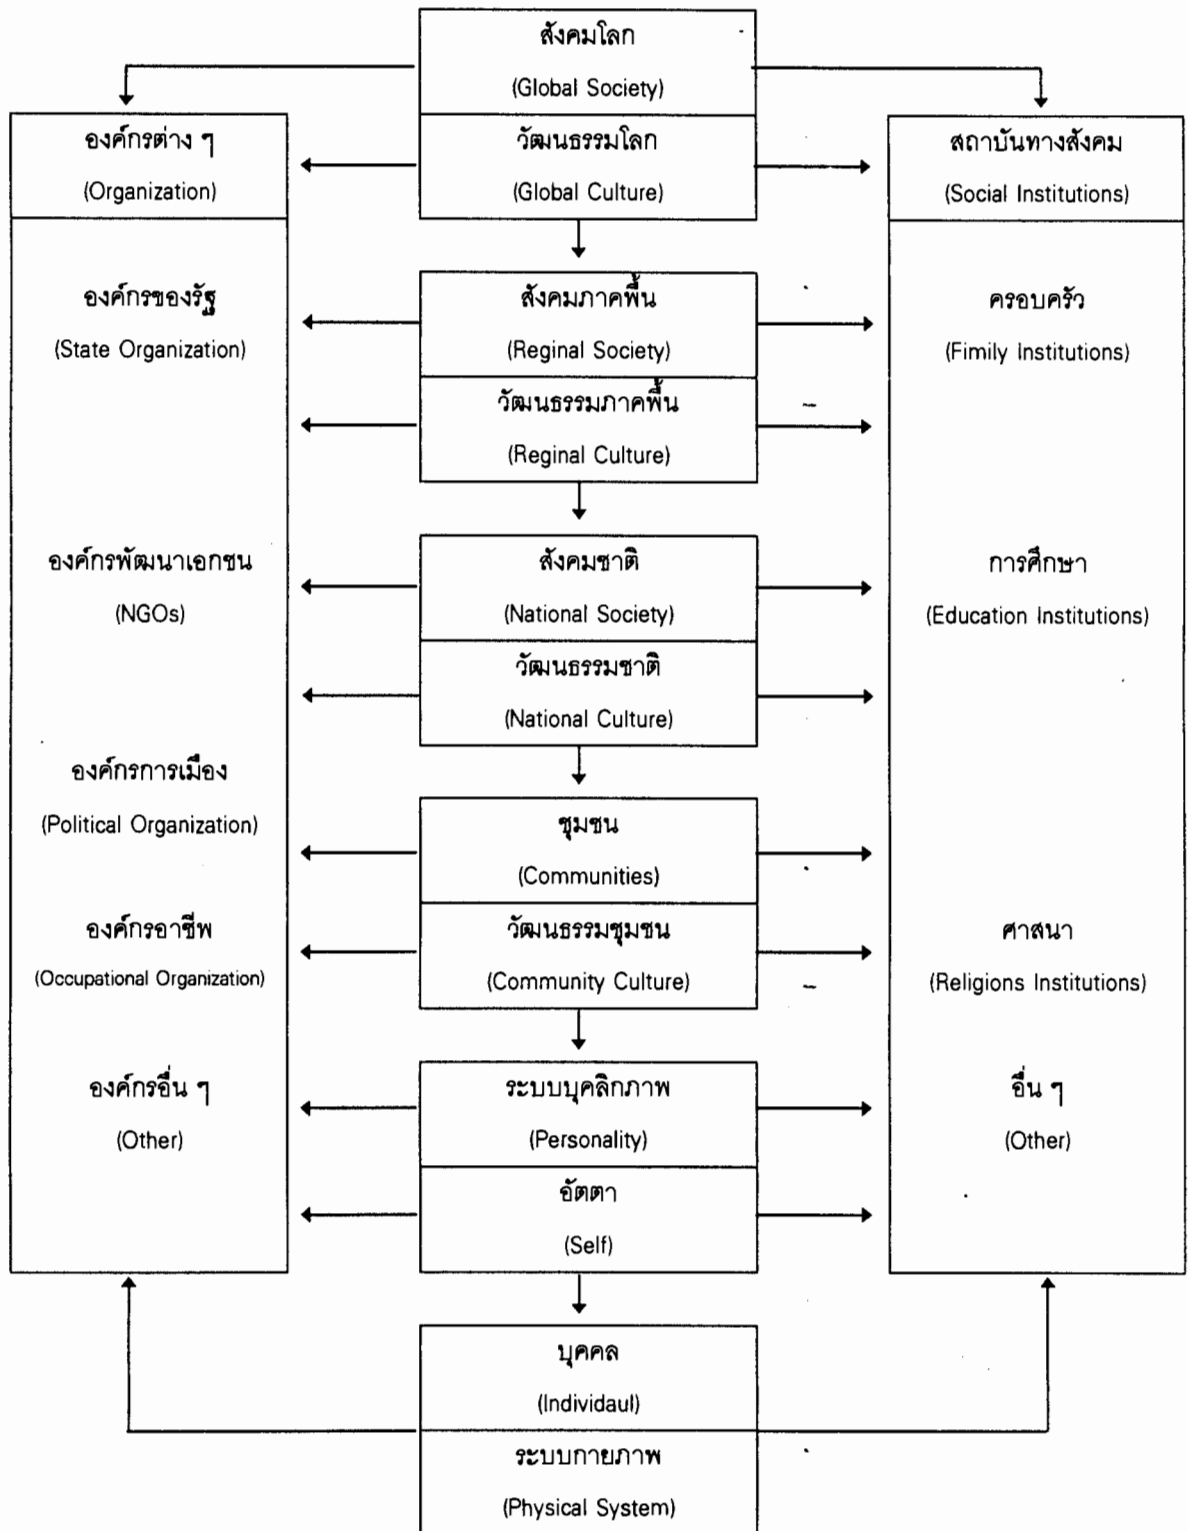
สังคมโลก
(Global Society)
วัฒนธรรมโลก
(Global Culture)

องค์กรต่าง ๆ
(Organization)

สถาบันทางสังคม
(Social Institutions)

สังคมภาคพื้น
(Reginal Society)
วัฒนธรรมภาคพื้น
(Reginal Culture)

สังคมชาติ
(National Society)
วัฒนธรรมชาติ
(National Culture)

ชุมชน
(Communities)
วัฒนธรรมชุมชน
(Community Culture)

ระบบบุคลิกภาพ
(Personality)
อัตตา
(Self)

บุคคล
(Individaul)
ระบบกายภาพ
(Physical System)

องค์กรของรัฐ
(State Organization)
องค์กรพัฒนาเอกชน
(NGOs)
องค์กรการเมือง
(Political Organization)
องค์กรอาชีพ
(Occupational Organization)
องค์กรอื่น ๆ
(Other)

ครอบครัว
(Fimily Institutions)
การศึกษา
(Education Institutions)
ศาสนา
(Religions Institutions)
อื่น ๆ
(Other)